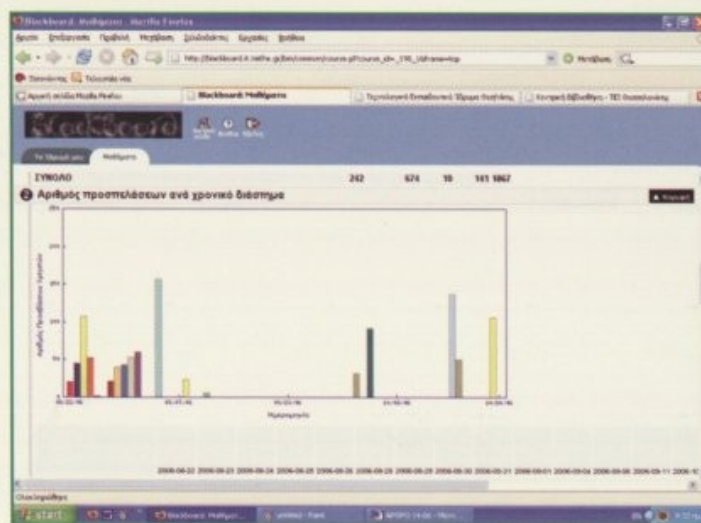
Blackboard: Μαθήματα - Mozilla Firefox

Αρχείο Επεξεργασία Προβολή Ιστορικό Σελιδοδείκτες Εργαλεία Βοήθεια

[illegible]

Blackboard: Μαθήματα

Το Ιδρυμά μου Μαθήματα

ΣΥΝΟΛΟ 242 674 10 141 1867

Αριθμός προσπελάσεων ανά χρονικό διάστημα

Ημερομηνία

2006-09-22 2006-09-23 2006-09-24 2006-09-25 2006-09-26 2006-09-28 2006-09-29 2006-09-30 2006-10-01 2006-10-04 2006-10-06 2006-10-11

Ολοκληρώθηκε

start